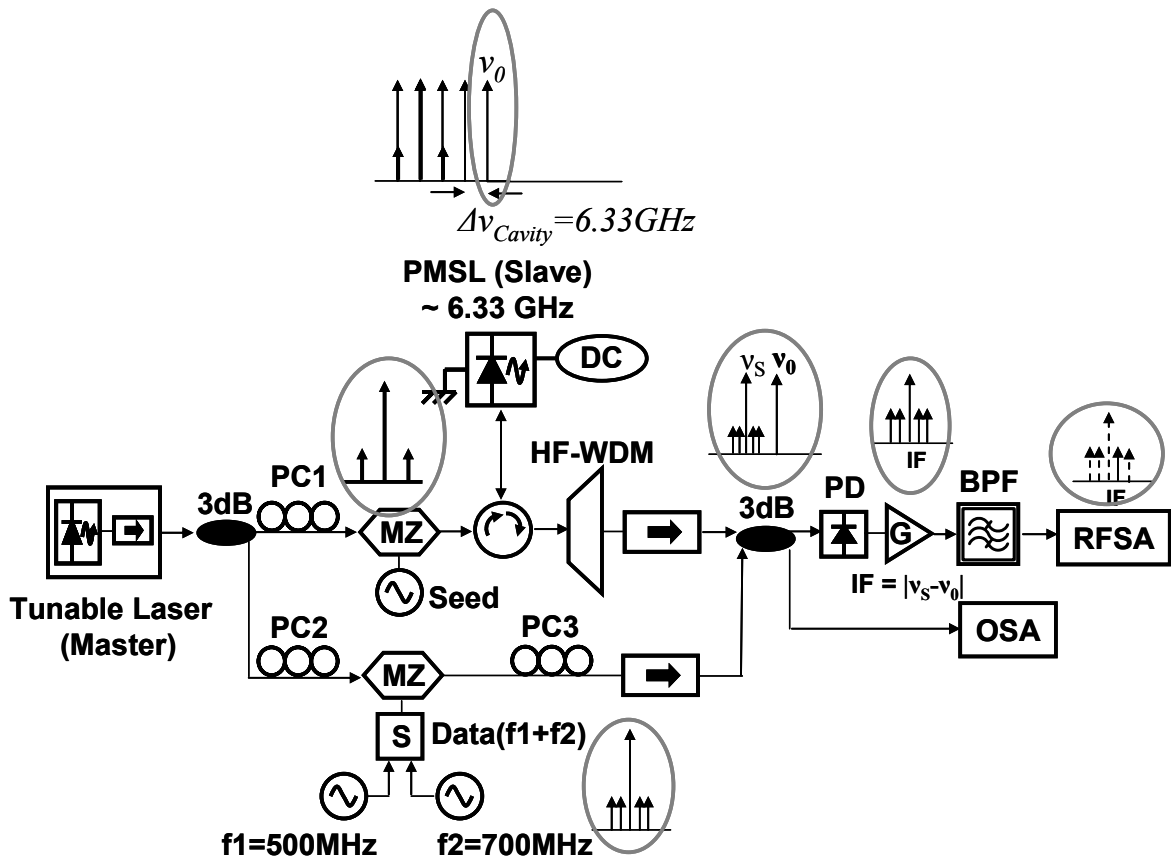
$v_0$

$\Delta v_{Cavity}$=6.33GHz

PMSL (Slave)
~ 6.33 GHz

DC

$\nu_S$ $\nu_0$

IF

IF

HF-WDM

PC1

3dB

MZ

Seed

3dB

PD

G

BPF

RFSA

Tunable Laser
(Master)

PC2

PC3

IF = $|\nu_S-\nu_0|$

OSA

MZ

S

Data(f1+f2)

f1=500MHz

f2=700MHz